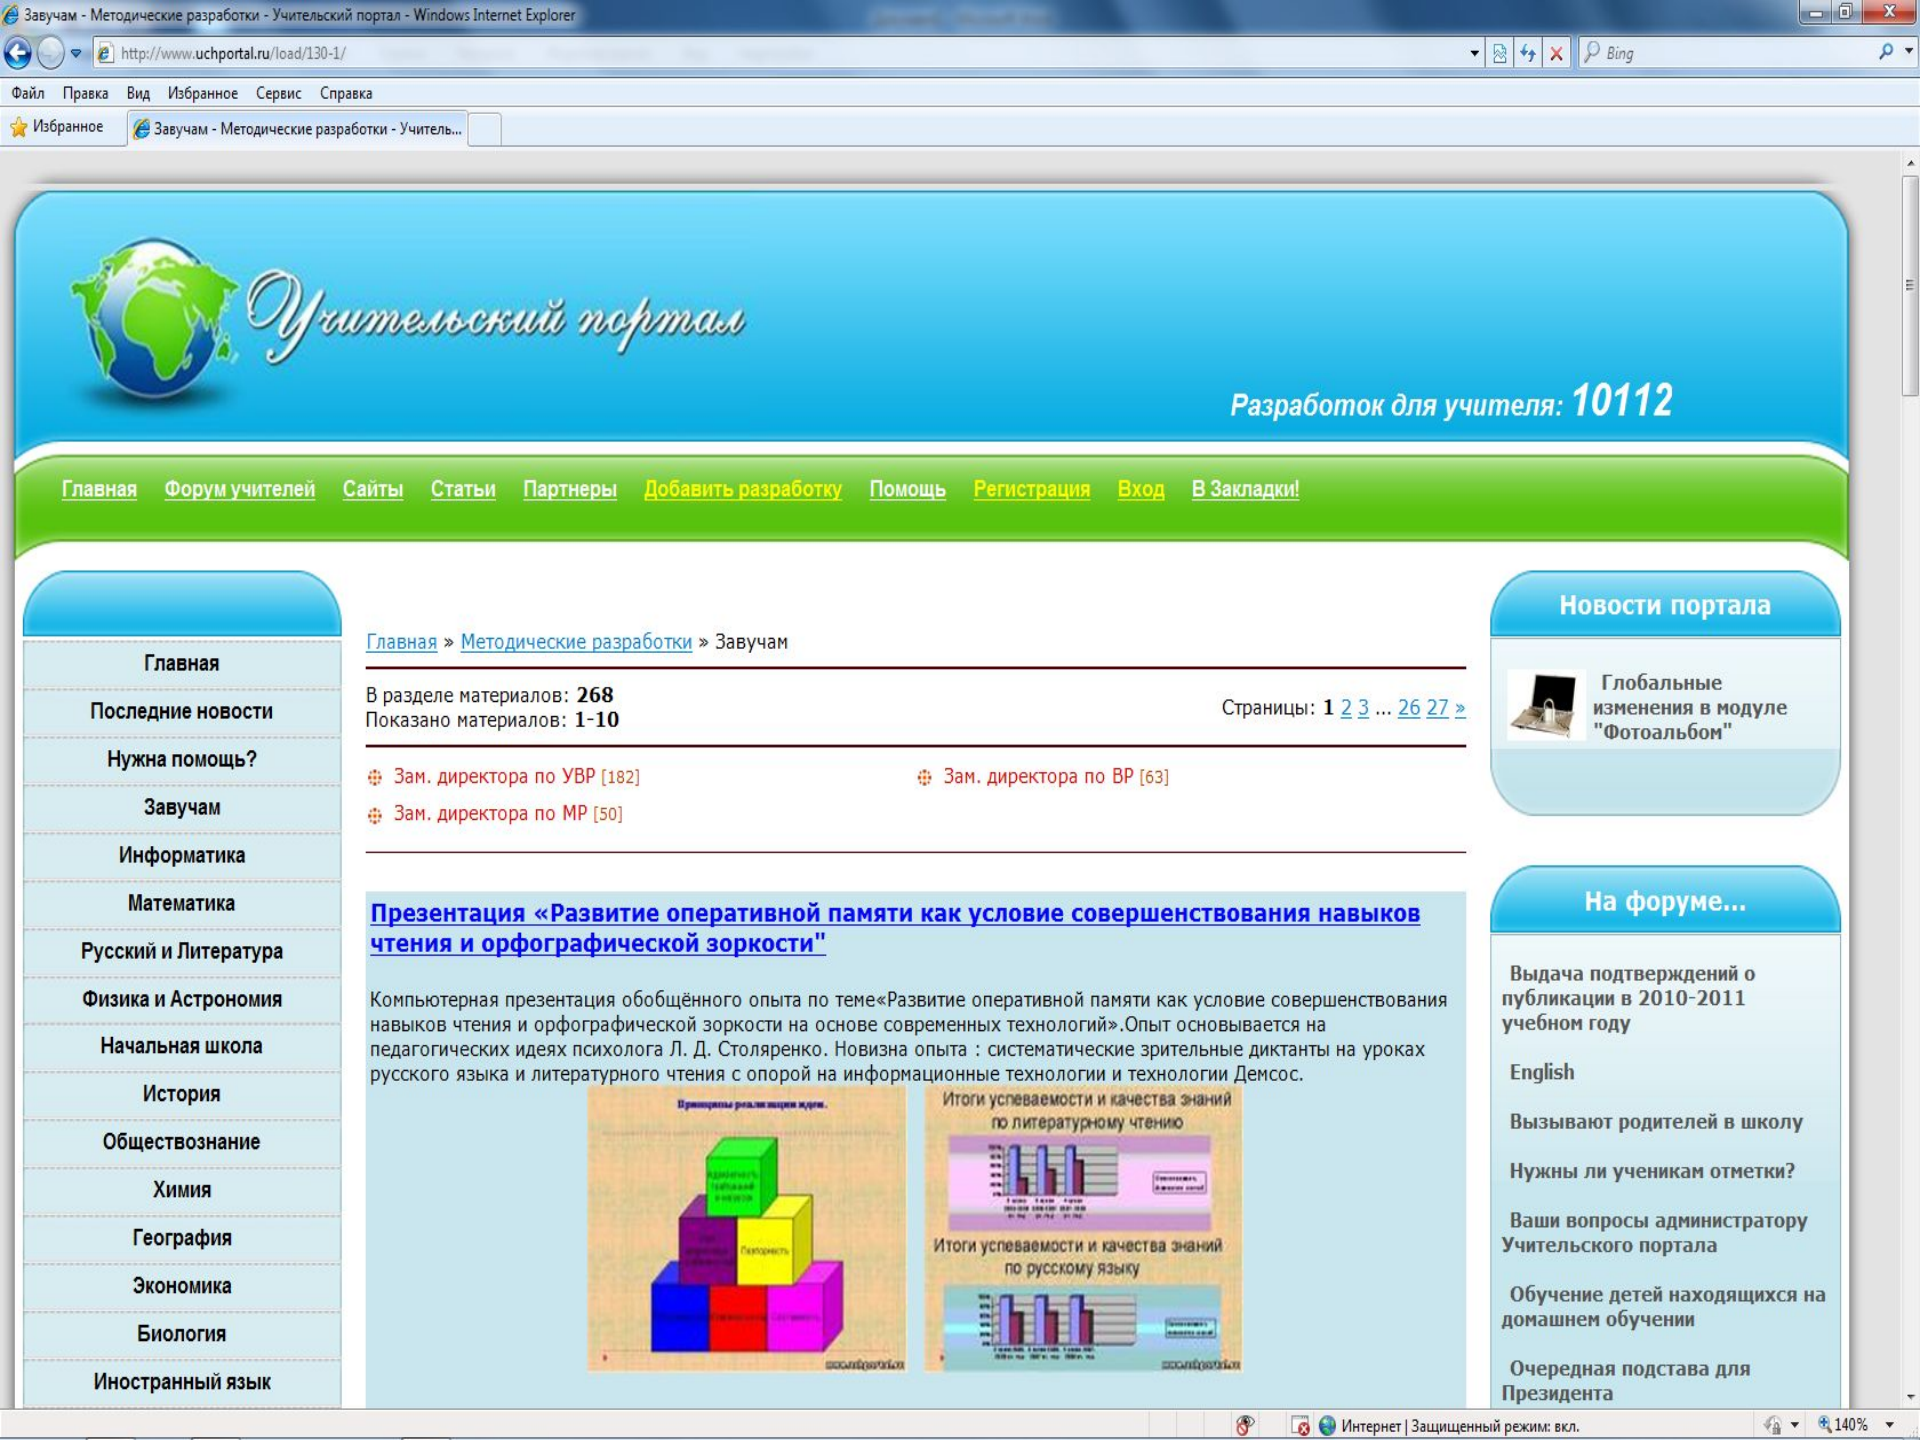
Завучам - Методические разработки - Учительский портал - Windows Internet Explorer

http://www.uchportal.ru/load/130-1/

Bing

Файл Правка Вид Избранное Сервис Справка

Избранное

Завучам - Методические разработки - Учитель...

Учительский портал

Разработок для учителя: 10112

Главная Форум учителей Сайты Статьи Партнеры Добавить разработку Помощь Регистрация Вход В Закладки!

Главная
Последние новости
Нужна помощь?
Завучам
Информатика
Математика
Русский и Литература
Физика и Астрономия
Начальная школа
История
Обществознание
Химия
География
Экономика
Биология
Иностранный язык

Главная » Методические разработки » Завучам

В разделе материалов: 268
Показано материалов: 1-10

Страницы: 1 2 3 ... 26 27 »

Зам. директора по УВР [182]
Зам. директора по ВР [63]
Зам. директора по МР [50]

Презентация «Развитие оперативной памяти как условие совершенствования навыков чтения и орфографической зоркости"

Компьютерная презентация обобщённого опыта по теме«Развитие оперативной памяти как условие совершенствования навыков чтения и орфографической зоркости на основе современных технологий».Опыт основывается на педагогических идеях психолога Л. Д. Столяренко. Новизна опыта : систематические зрительные диктанты на уроках русского языка и литературного чтения с опорой на информационные технологии и технологии Демсос.

Принципы реализации идеи.

Итоги успеваемости и качества знаний по литературному чтению

Итоги успеваемости и качества знаний по русскому языку

Новости портала

Глобальные изменения в модуле "Фотоальбом"

На форуме...

Выдача подтверждений о публикации в 2010-2011 учебном году

English

Вызывают родителей в школу

Нужны ли ученикам отметки?

Ваши вопросы администратору Учительского портала

Обучение детей находящихся на домашнем обучении

Очередная подстава для Президента

Интернет | Защищенный режим: вкл.

140%